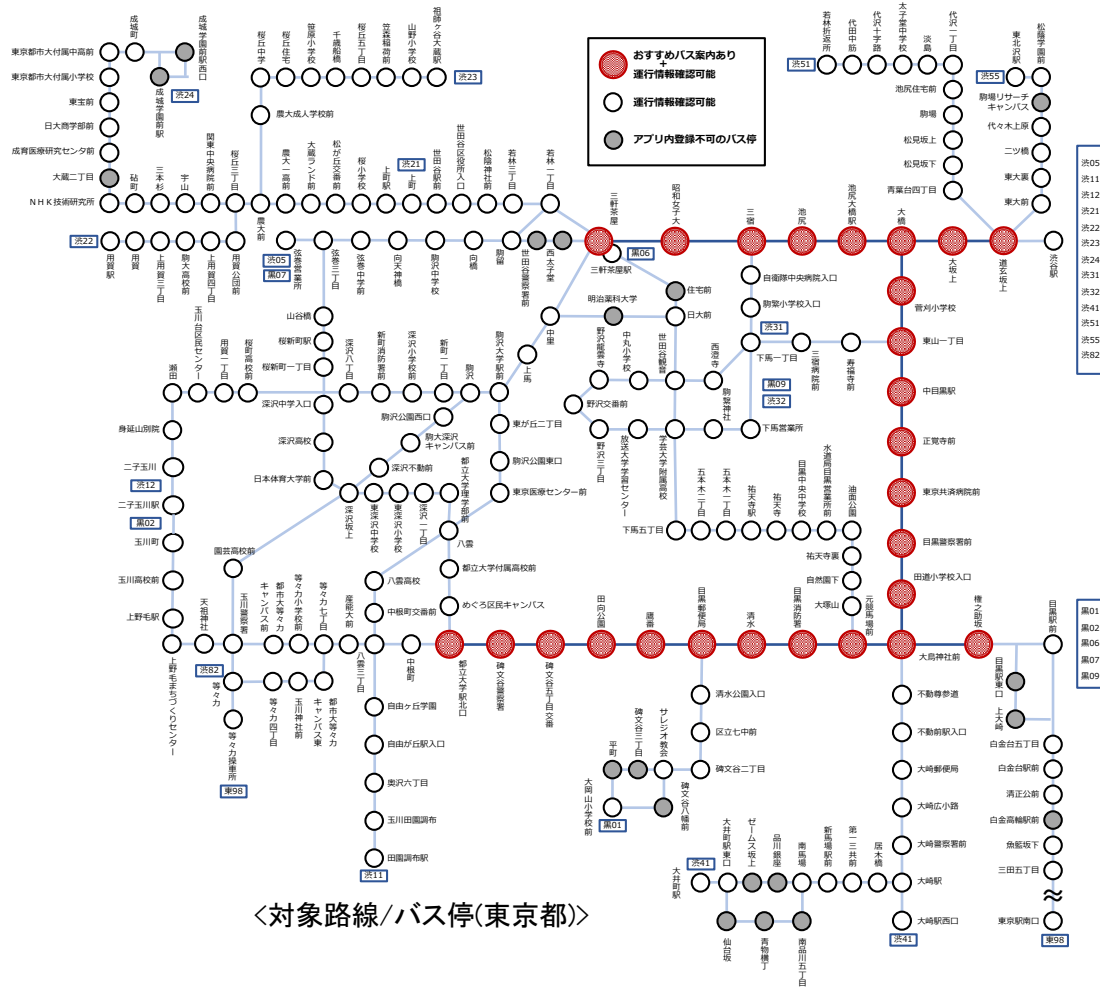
おすすめバス案内あり
+
運行情報確認可能

運行情報確認可能

アプリ内登録不可のバス停

成城町
成城学園前駅西口
成城学園前駅
渋24
東京都市大付属中高前
東京都市大付属小学校
東宝前
日大商学部前
成育医療研究センタ前
大蔵二丁目
NHK技術研究所
砧町
三本杉
宇山
関東中央病院前
桜丘三丁目
桜丘中学
桜丘住宅
笹原小学校
千歳船橋
桜丘五丁目
笠森稲荷前
山野小学校
祖師ヶ谷大蔵駅
渋23
農大成人学校前
農大前
農大一高前
大蔵ランド前
松が丘交番前
桜小学校
上町駅
渋21
上町
世田谷駅前
世田谷区役所入口
松陰神社前
若林三丁目
若林一丁目
渋22
用賀駅
用賀
上用賀三丁目
駒大高校前
上用賀四丁目
用賀公団前
弦巻営業所
渋05
黒07
弦巻三丁目
弦巻中学校
向天神橋
駒沢中学校
向編
駒留
世田谷警察署前
西太子堂
三軒茶屋
黒06
三軒茶屋駅
昭和女子大
三宿
池尻
池尻大橋駅
大橋
大坂上
道玄坂上
渋谷駅
明治薬科大学
住宅前
日大前
山谷橋
桜新町駅
桜新町一丁目
玉川台区民センター
用賀一丁目
桜町高校前
深沢八丁目
新町消防署前
深沢小学校前
新町一丁目
駒沢
駒沢大学駅前
中里
上馬
野沢龍雲寺
中丸小学校
世田谷観音
西澄寺
駒繋神社
黒09
渋32
自衛隊中央病院入口
駒繋小学校入口
渋31
下馬一丁目
三宿病院前
寿福寺前
下馬営業所
野沢交番前
野沢三丁目
放送大学学習センター
学芸大学附属高校
瀬田
身延山別院
二子玉川
渋12
二子玉川駅
黒02
玉川町
玉川高校前
上野毛駅
深沢中学入口
深沢高校
日本体育大学前
駒沢公園西口
駒大深沢キャンパス前
深沢不動前
深沢坂上
東深沢中学校
東深沢小学校
深沢不動前
深沢一丁目
都立大学駅前
都立大学駅入口
八雲
都立大学付属高校前
めぐろ区民キャンパス
八雲高校
中根町交番前
東が丘二丁目
駒沢公園東口
東京医療センター前
五本木二丁目
五本木一丁目
祐天寺駅
祐天寺
目黒中央中学校
水道局目黒営業所前
油面公園
下馬五丁目
祐天寺裏
自然園下
大塚山
元競馬場前
菅刈小学校
東山一丁目
中目黒駅
正覚寺前
東京共済病院前
目黒警察署前
田道小学校入口
園芸高校前
天祖神社
玉川警察署
都市大等々力キャンパス前
等々力小学校前
等々力七丁目
座蔵大前
八雲三丁目
中根町
都立大学駅北口
碑文谷警察署
碑文谷五丁目交番
田向公園
鷹番
目黒郵便局
清水
目黒消防署
権之助坂
目黒駅前
大鳥神社前
上野毛まちづくりセンター
渋82
等々力
等々力操車所
東98
等々力四丁目
玉川神社前
都市大等々力キャンパス東
自由が丘学園
自由が丘駅入口
奥沢六丁目
玉川田園調布
田園調布駅
渋11
清水公園入口
区立七中前
碑文谷二丁目
碑文谷三丁目
サレジオ教会
平町
大岡山小学校前
碑文谷八幡前
黒01
不動尊参道
不動前駅入口
大崎郵便局
大崎広小路
大崎警察署前
大崎駅
大崎駅西口
渋41
目黒駅東口
上大崎
白金台五丁目
白金台駅前
清正公前
白金高輪駅前
魚籃坂下
三田五丁目
東京駅南口
東98
渋41
大井町駅
大井町駅東口
ゼームス坂上
品川銀座
南馬場
新馬場駅前
第一三共前
居木橋
仙台坂
青物横丁
南品川三丁目
若林折返所
代田中筋
代沢十字路
太子堂中学校
淡島
代沢一丁目
渋51
池尻住宅前
駒場
松見坂上
松見坂下
青葉台四丁目
東北沢駅
松蔭学園前
渋55
駒場リサーチキャンパス
代々木上原
二ツ橋
東大裏
東大前
渋05
渋11
渋12
渋21
渋22
渋23
渋24
渋31
渋32
渋41
渋51
渋55
渋82
黒01
黒02
黒06
黒07
黒09
<対象路線/バス停(東京都)>